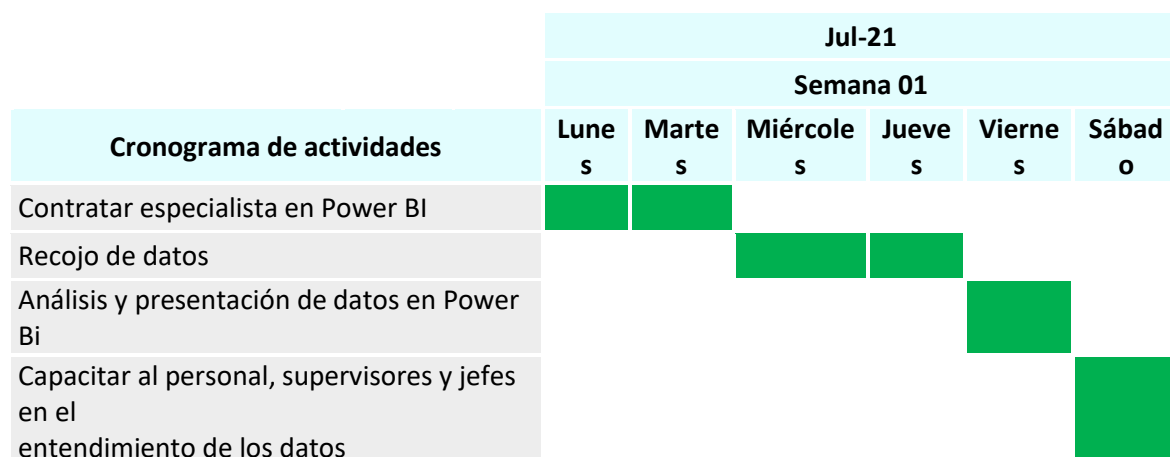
| | Jul-21 | | | | | |
|---|---|---|---|---|---|---|
| | Semana 01 | | | | | |
| Cronograma de actividades | Lune s | Marte s | Miércole s | Jueve s | Vierne s | Sábad o |
| Contratar especialista en Power BI | | | | | | |
| Recojo de datos | | | | | | |
| Análisis y presentación de datos en Power Bi | | | | | | |
| Capacitar al personal, supervisores y jefes en el entendimiento de los datos | | | | | | |